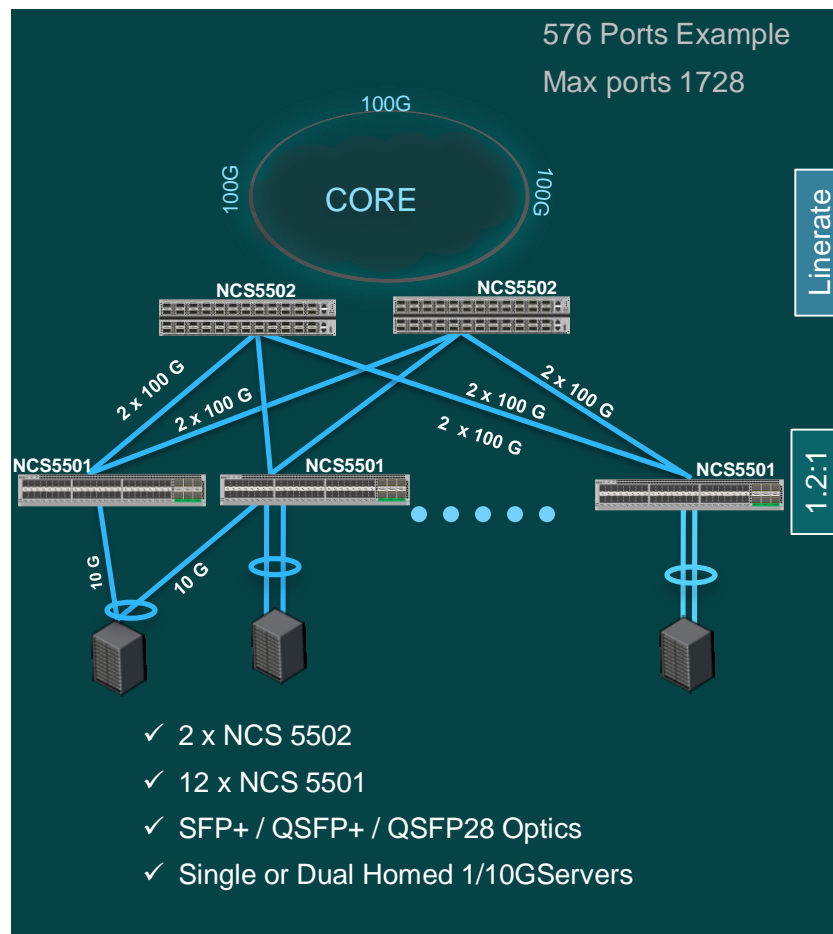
576 Ports Example

Max ports 1728

100G

100G

100G

CORE

Linerate

NCS5502

NCS5502

2 x 100 G

2 x 100 G

2 x 100 G

2 x 100 G

2 x 100 G

NCS5501

NCS5501

NCS5501

1.2:1

10 G

10 G

✓ 2 x NCS 5502

✓ 12 x NCS 5501

✓ SFP+ / QSFP+ / QSFP28 Optics

✓ Single or Dual Homed 1/10GServers